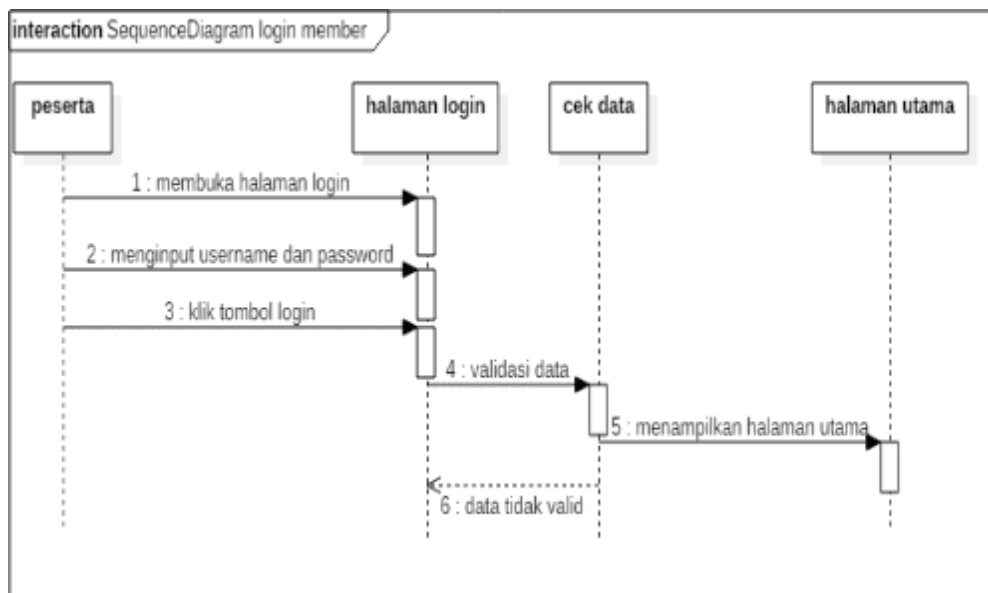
interaction SequenceDiagram login member

peserta

halaman login

cek data

halaman utama

1 : membuka halaman login

2 : menginput username dan password

3 : klik tombol login

4 : validasi data

5 : menampilkan halaman utama

6 : data tidak valid